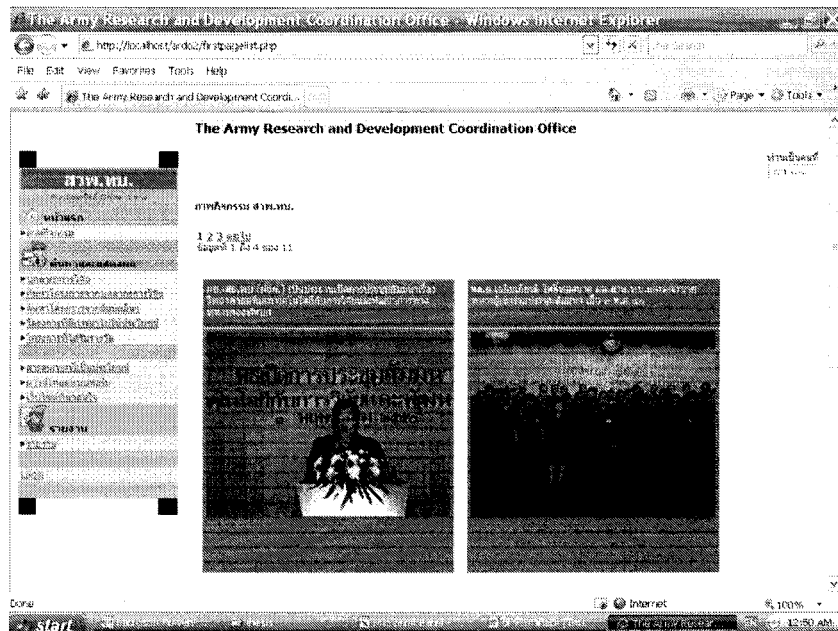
The Army Research and Development Coordination Office - Windows Internet Explorer

http://localhost/ardco/firstpagelist.php

File Edit View Favorites Tools Help

The Army Research and Development Coordi...

Page ▾ Tools ▾

The Army Research and Development Coordination Office

สวพ.ทบ.

หน้าแรก

รายงาน

ภารกิจกรรม สวพ.ทบ.

1 2 3 ถัดไป
ข้อมูลที่ 1 ถึง 4 ของ 11

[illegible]

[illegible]

Done

Internet

100%

start

The Army Resear...

12:50 AM